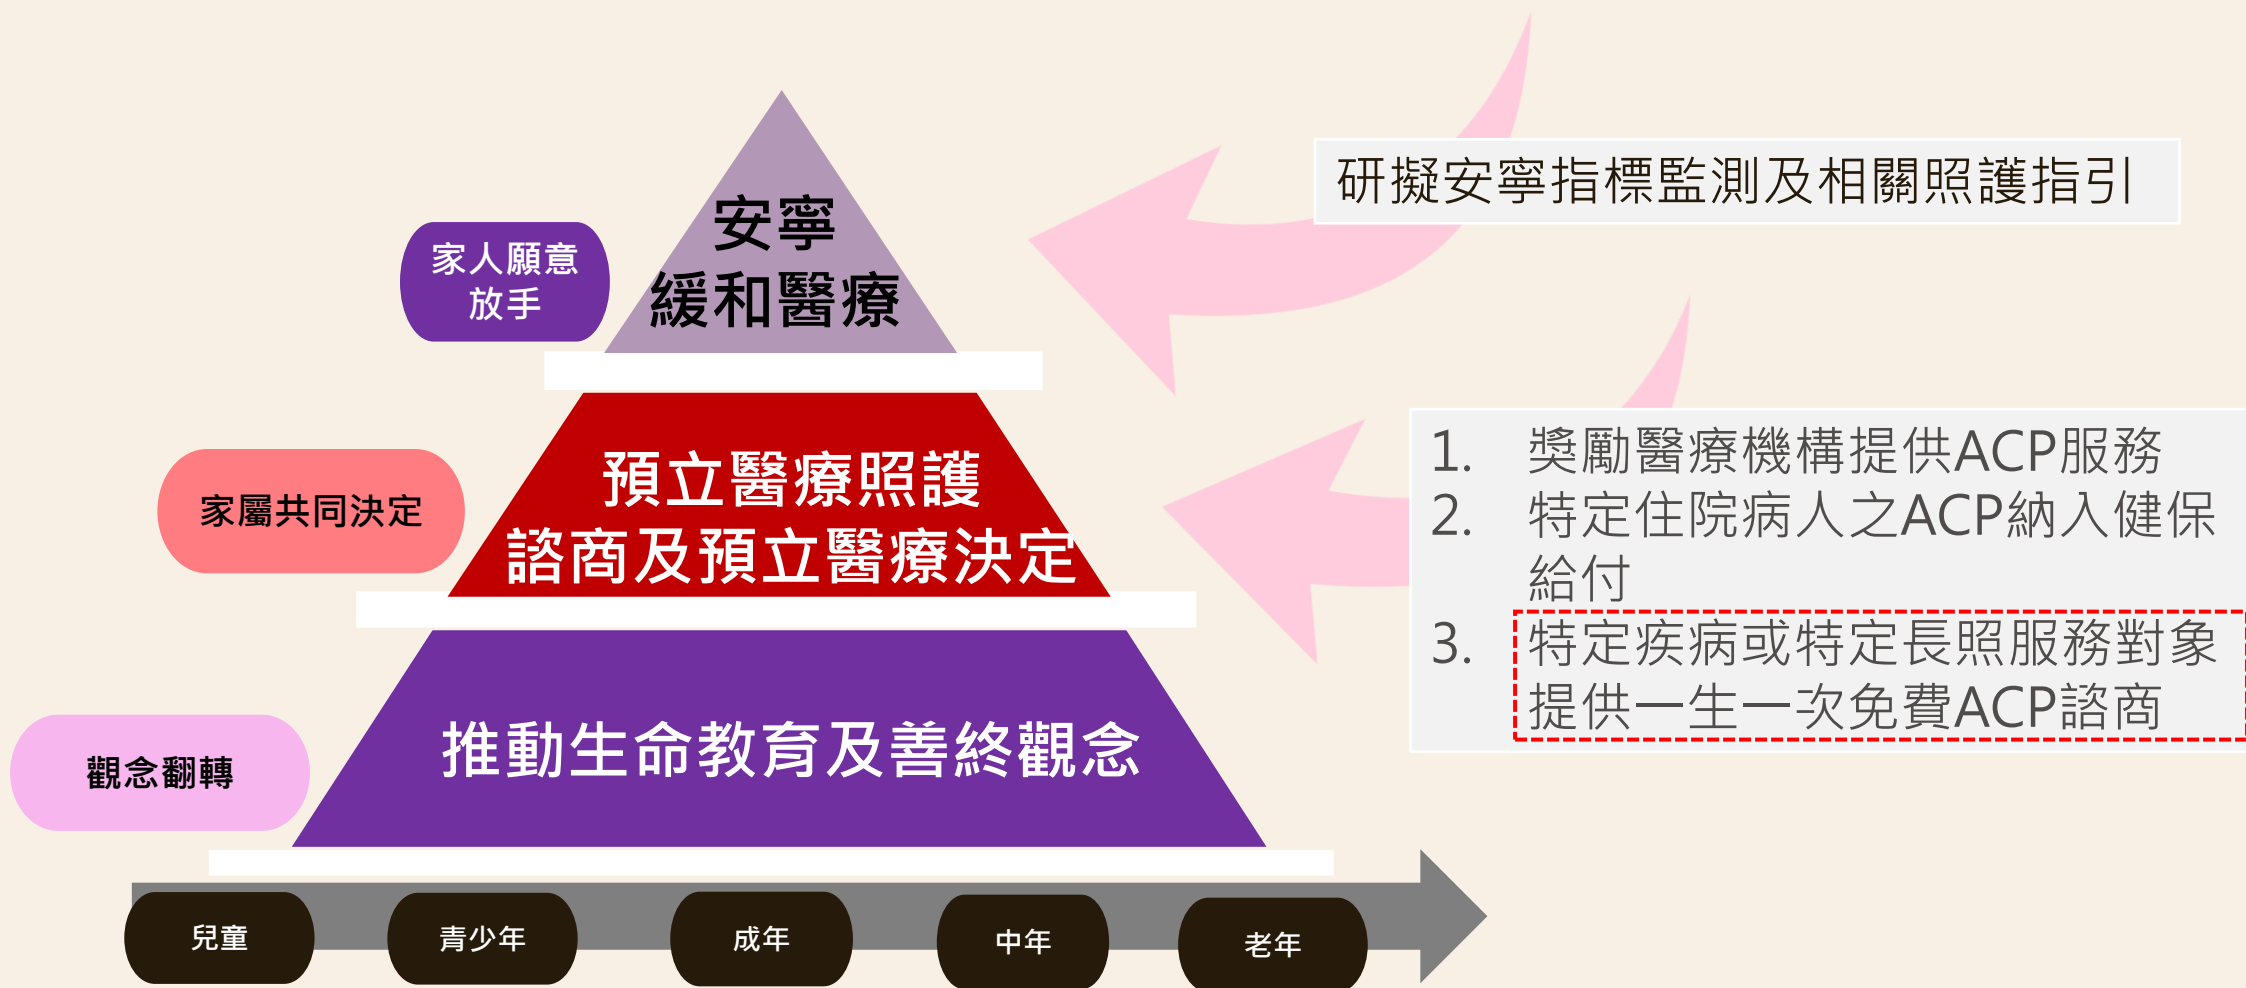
研擬安寧指標監測及相關照護指引

家人願意放手

安寧
緩和醫療

家屬共同決定

預立醫療照護
諮商及預立醫療決定

1. 獎勵醫療機構提供ACP服務
2. 特定住院病人之ACP納入健保給付
3. 特定疾病或特定長照服務對象提供一生一次免費ACP諮商

觀念翻轉

推動生命教育及善終觀念

兒童
青少年
成年
中年
老年